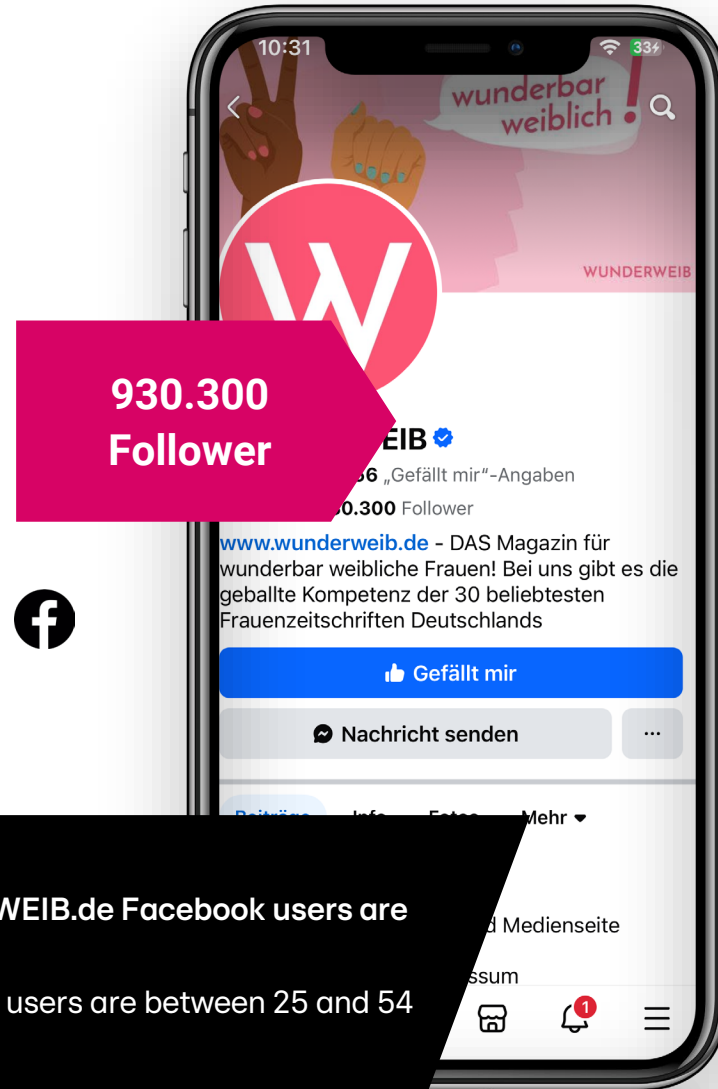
10:31

33

wunderbar weiblich !

WUNDERWEIB

930.300 Follower

EIB

6 „Gefällt mir"-Angaben

0.300 Follower

www.wunderweib.de - DAS Magazin für wunderbar weibliche Frauen! Bei uns gibt es die geballte Kompetenz der 30 beliebtesten Frauenzeitschriften Deutschlands

Gefällt mir

Nachricht senden

...

Mehr

d Medienseite

ssum

1

WEIB.de Facebook users are

users are between 25 and 54